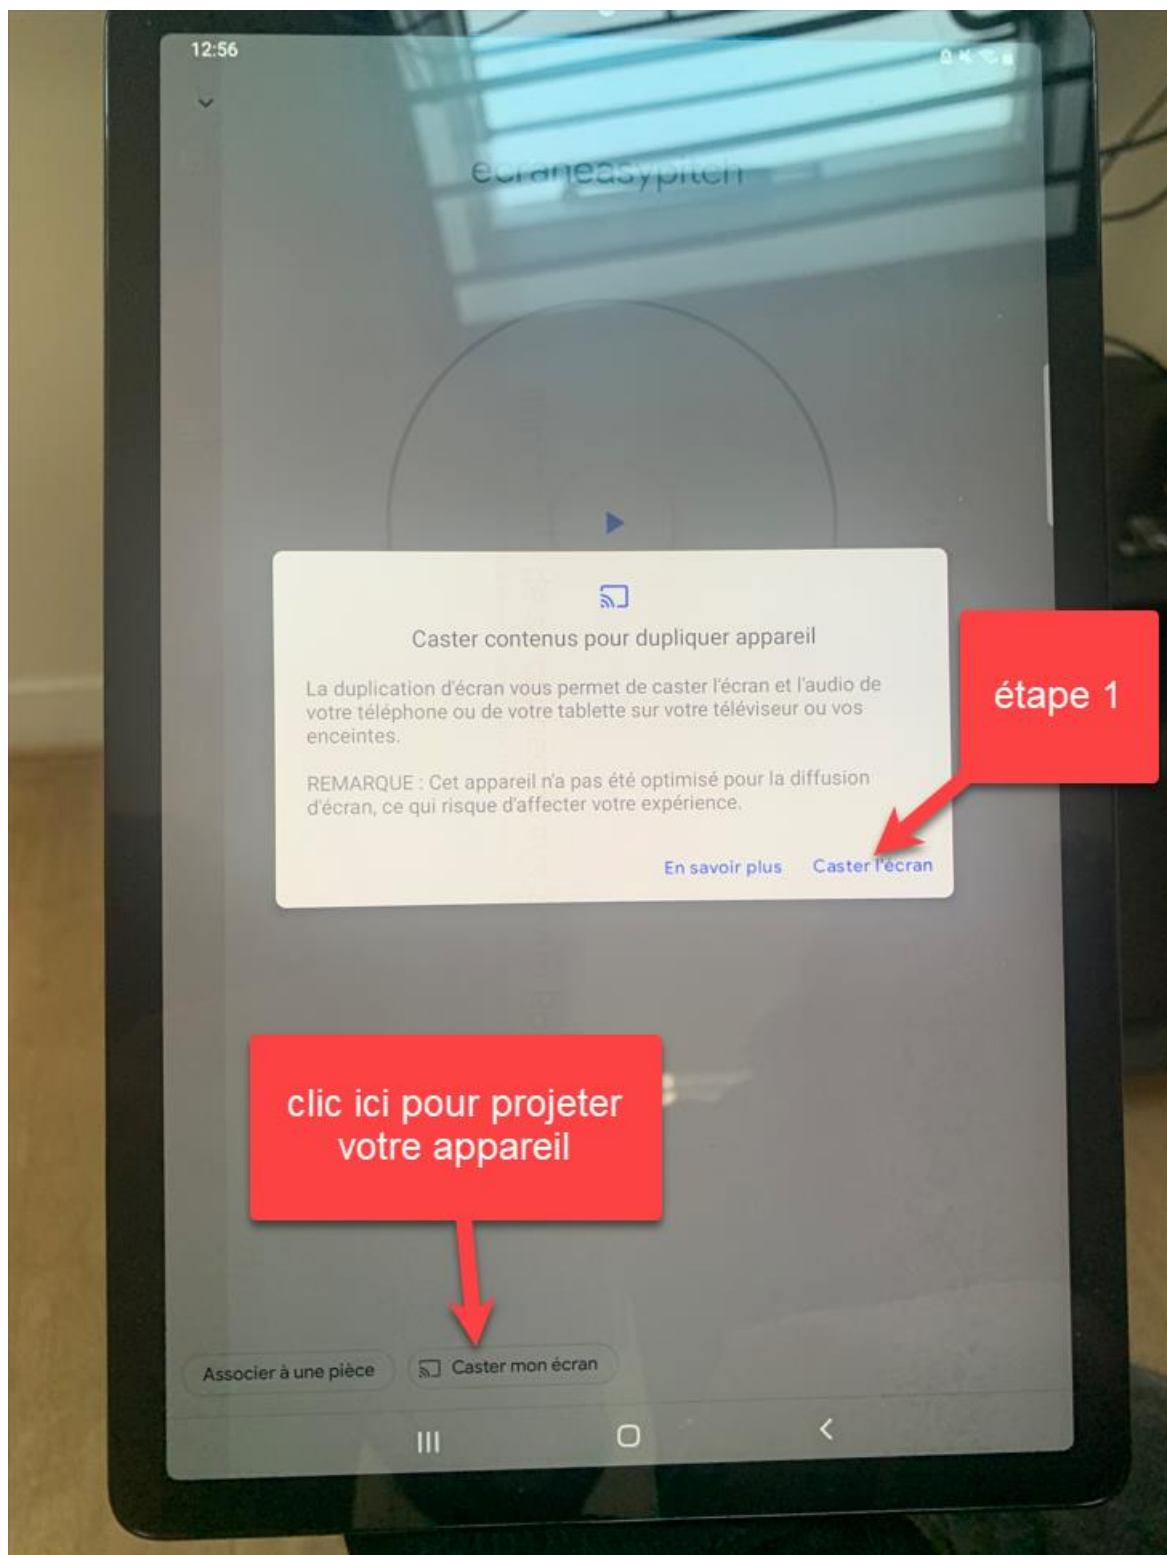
12:56

ecraneasypitch

Caster contenus pour dupliquer appareil

La duplication d'écran vous permet de caster l'écran et l'audio de votre téléphone ou de votre tablette sur votre téléviseur ou vos enceintes.

REMARQUE : Cet appareil n'a pas été optimisé pour la diffusion d'écran, ce qui risque d'affecter votre expérience.

En savoir plus Caster l'écran

étape 1

clic ici pour projeter votre appareil

Associer à une pièce

Caster mon écran